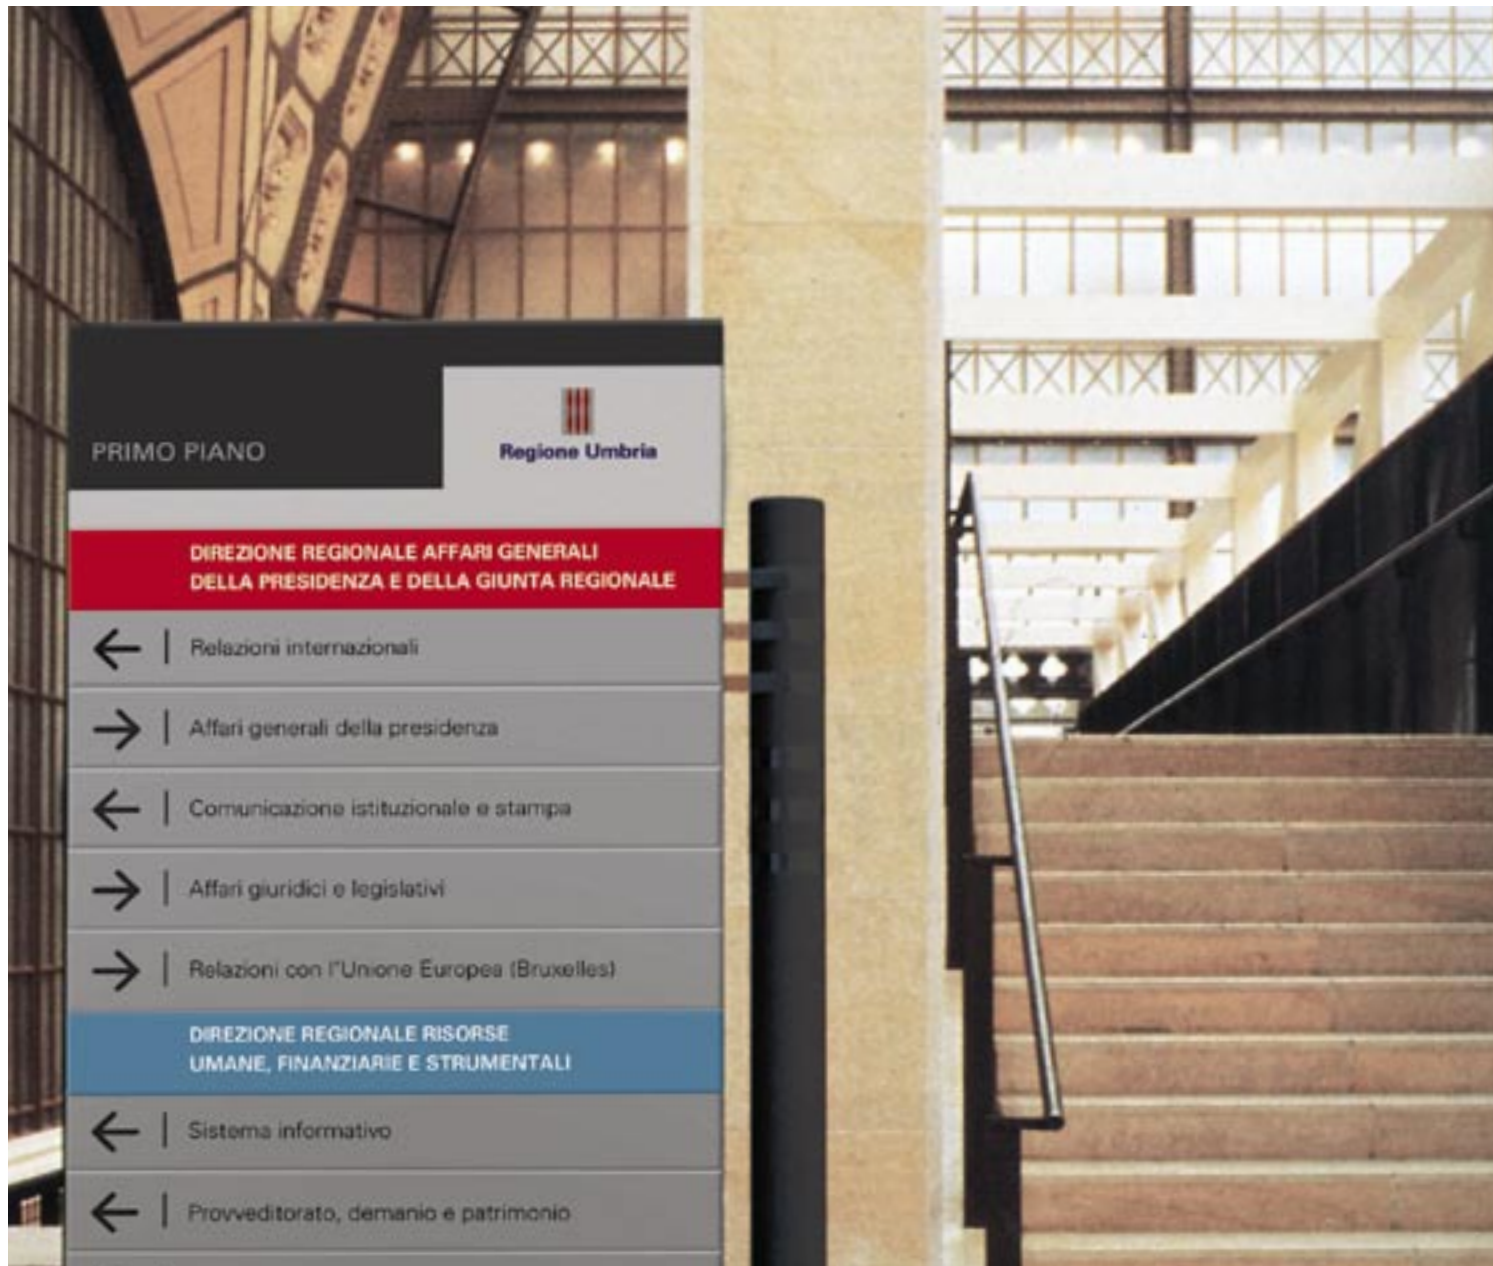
PRIMO PIANO

Regione Umbria

DIREZIONE REGIONALE AFFARI GENERALI DELLA PRESIDENZA E DELLA GIUNTA REGIONALE

← | Relazioni internazionali

→ | Affari generali della presidenza

← | Comunicazione istituzionale e stampa

→ | Affari giuridici e legislativi

→ | Relazioni con l'Unione Europea (Bruxelles)

DIREZIONE REGIONALE RISORSE UMANE, FINANZIARIE E STRUMENTALI

← | Sistema informativo

← | Provveditorato, demanio e patrimonio